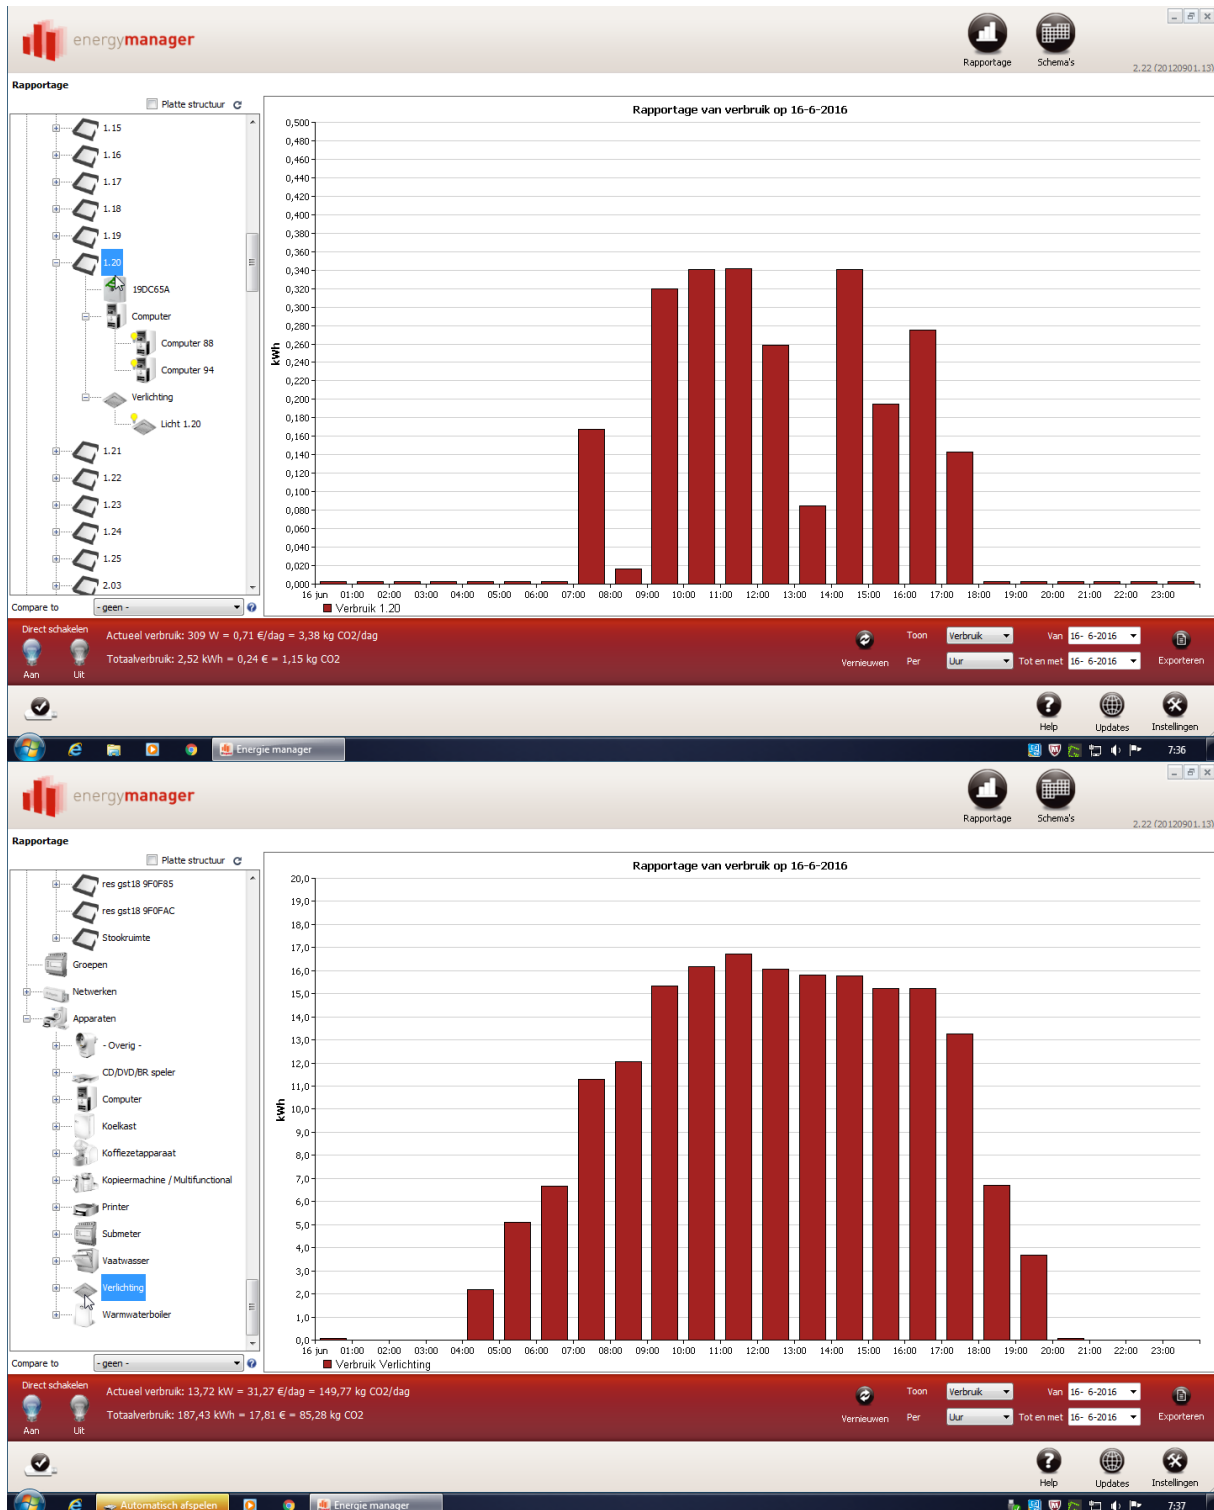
energymanager

Rapportage Schema's

2.22 (20120901.13)

Rapportage

Platte structuur

1.15
1.16
1.17
1.18
1.19
1.20
19DC65A
Computer
Computer 88
Computer 94
Verlichting
Licht 1.20
1.21
1.22
1.23
1.24
1.25
2.03

Compare to - geen -

Rapportage van verbruik op 16-6-2016

kWh

0,500 0,480 0,460 0,440 0,420 0,400 0,380 0,360 0,340 0,320 0,300 0,280 0,260 0,240 0,220 0,200 0,180 0,160 0,140 0,120 0,100 0,080 0,060 0,040 0,020 0,000

16 jun 01:00 02:00 03:00 04:00 05:00 06:00 07:00 08:00 09:00 10:00 11:00 12:00 13:00 14:00 15:00 16:00 17:00 18:00 19:00 20:00 21:00 22:00 23:00

Verbruik 1.20

Direct schakelen
Aan Uit

Actueel verbruik: 309 W = 0,71 €/dag = 3,38 kg CO2/dag
Totaalverbruik: 2,52 kWh = 0,24 € = 1,15 kg CO2

Vernieuwen Toon Verbruik Per Uur Van 16- 6-2016 Tot en met 16- 6-2016 Exporteren

Help Updates Instellingen

Energie manager 7:36

energymanager

Rapportage Schema's

2.22 (20120901.13)

Rapportage

Platte structuur

res gst18 9F0F85
res gst18 9F0FAC
Stookruimte
Groepen
Netwerken
Apparaten
- Overig -
CD/DVD/BR speler
Computer
Koelkast
Koffiezetapparaat
Kopieermachine / Multifunctional
Printer
Submeter
Vaatwasser
Verlichting
Warmwaterboiler

Compare to - geen -

Rapportage van verbruik op 16-6-2016

kWh

20,0 19,0 18,0 17,0 16,0 15,0 14,0 13,0 12,0 11,0 10,0 9,0 8,0 7,0 6,0 5,0 4,0 3,0 2,0 1,0 0,0

16 jun 01:00 02:00 03:00 04:00 05:00 06:00 07:00 08:00 09:00 10:00 11:00 12:00 13:00 14:00 15:00 16:00 17:00 18:00 19:00 20:00 21:00 22:00 23:00

Verbruik Verlichting

Direct schakelen
Aan Uit

Actueel verbruik: 13,72 kW = 31,27 €/dag = 149,77 kg CO2/dag
Totaalverbruik: 187,43 kWh = 17,81 € = 85,28 kg CO2

Vernieuwen Toon Verbruik Per Uur Van 16- 6-2016 Tot en met 16- 6-2016 Exporteren

Help Updates Instellingen

Automatisch afspelen Energie manager 7:37